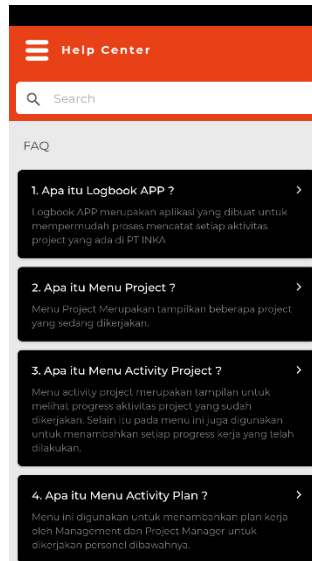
Help Center

Search

FAQ

1. Apa itu Logbook APP ?

Logbook APP merupakan aplikasi yang dibuat untuk mempermudah proses mencatat setiap aktivitas project yang ada di PT INKA

2. Apa itu Menu Project ?

Menu Project Merupakan tampilkan beberapa project yang sedang dikerjakan.

3. Apa itu Menu Activity Project ?

Menu activity project merupakan tampilan untuk melihat progress aktivitas project yang sudah dikerjakan. Selain itu pada menu ini juga digunakan untuk menambahkan setiap progress kerja yang telah dilakukan.

4. Apa itu Menu Activity Plan ?

Menu ini digunakan untuk menambahkan plan kerja oleh Management dan Project Manager untuk dikerjakan personel dibawahnya.